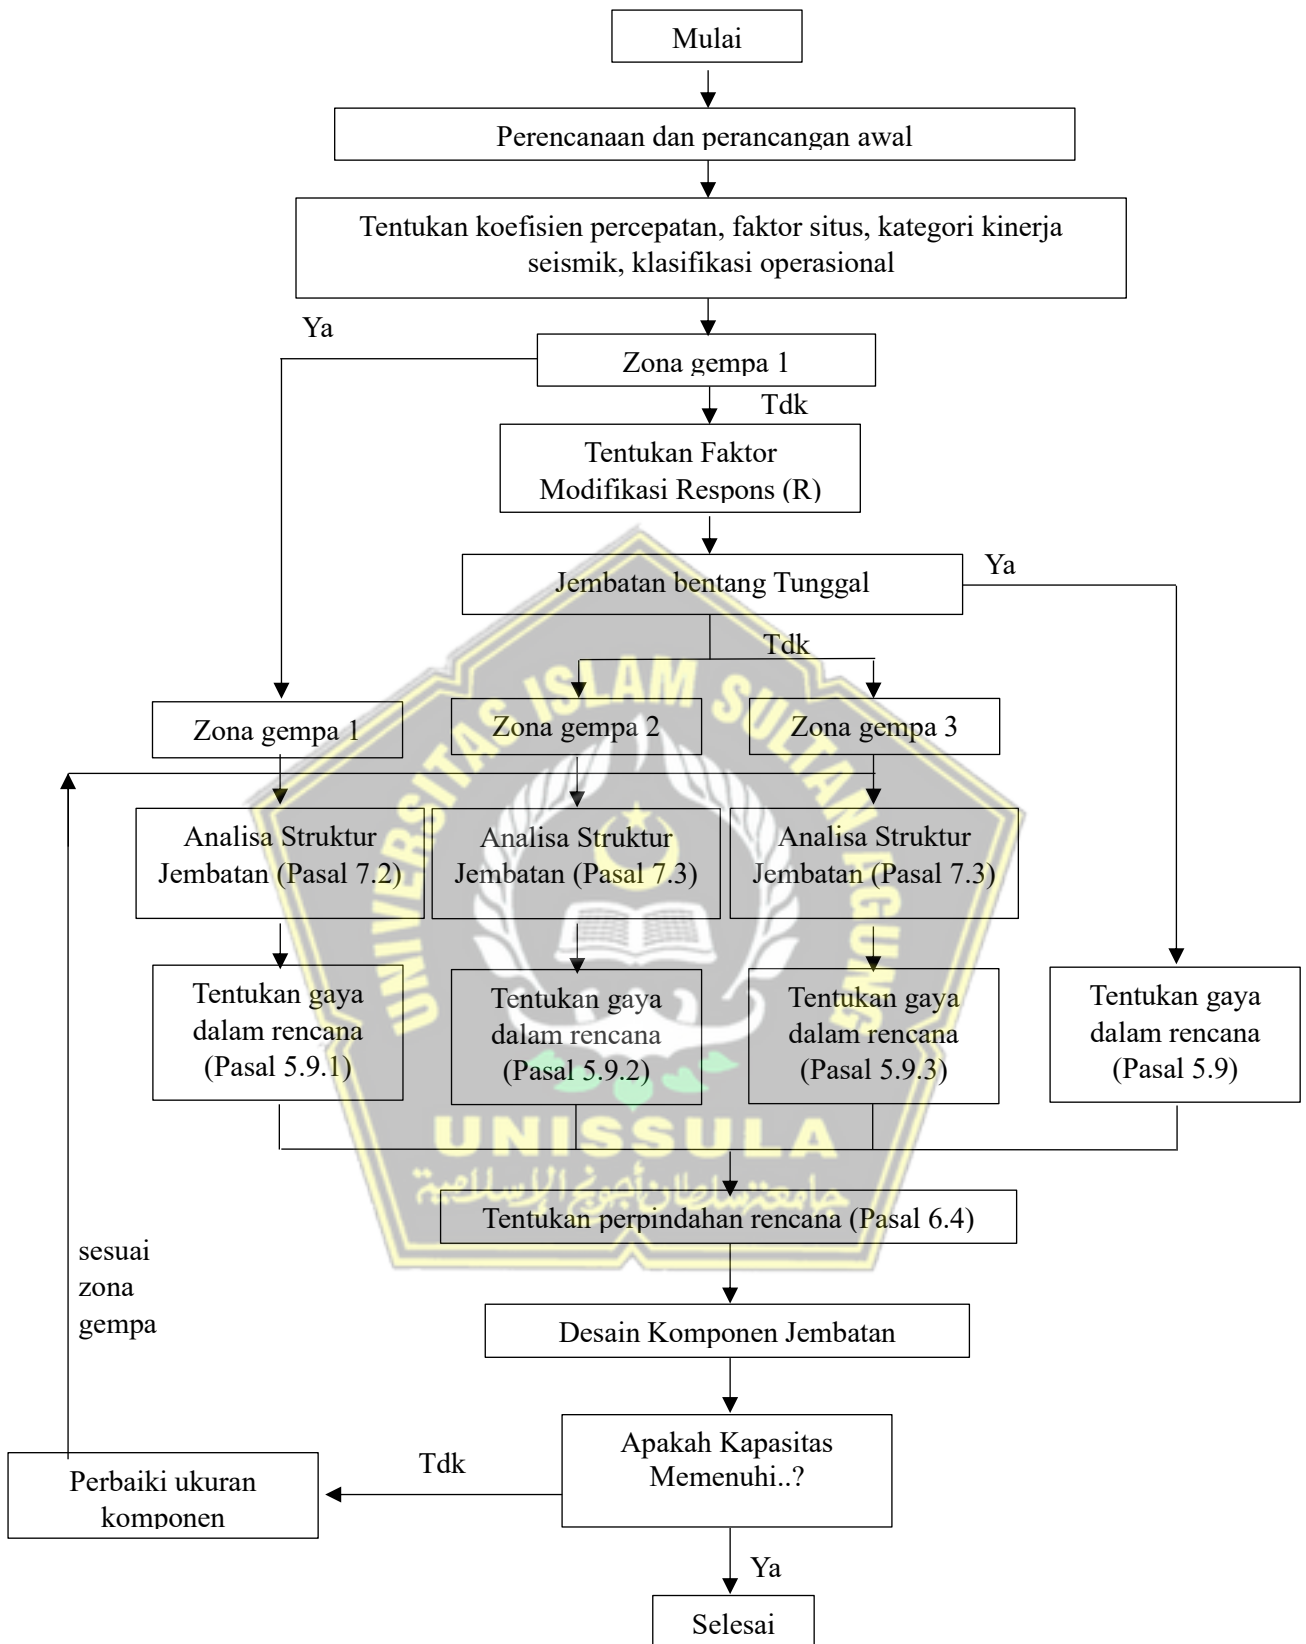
Mulai

Perencanaan dan perancangan awal

Tentukan koefisien percepatan, faktor situs, kategori kinerja seismik, klasifikasi operasional

Ya

Zona gempa 1

Tdk

Tentukan Faktor Modifikasi Respons (R)

Jembatan bentang Tunggal

Ya

Tdk

Zona gempa 1

Zona gempa 2

Zona gempa 3

Analisa Struktur Jembatan (Pasal 7.2)

Analisa Struktur Jembatan (Pasal 7.3)

Analisa Struktur Jembatan (Pasal 7.3)

Tentukan gaya dalam rencana (Pasal 5.9.1)

Tentukan gaya dalam rencana (Pasal 5.9.2)

Tentukan gaya dalam rencana (Pasal 5.9.3)

Tentukan gaya dalam rencana (Pasal 5.9)

UNIVERSITAS ISLAM SULTAN AGUNG

UNISSULA

جامعة سلطان أجونج الإسلامية

Tentukan perpindahan rencana (Pasal 6.4)

sesuai zona gempa

Desain Komponen Jembatan

Apakah Kapasitas Memenuhi..?

Tdk

Perbaiki ukuran komponen

Ya

Selesai